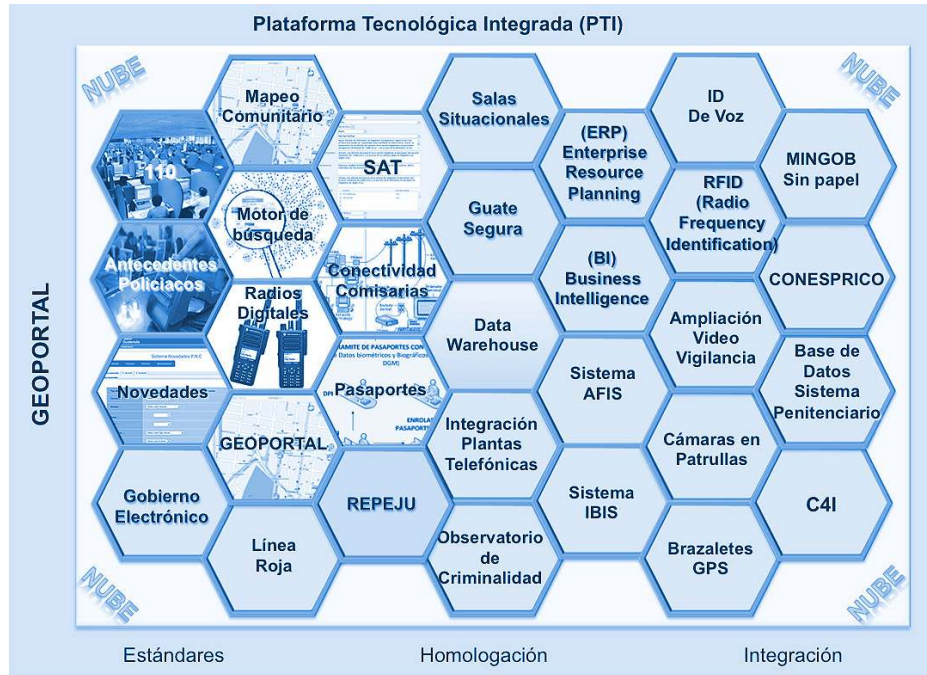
Plataforma Tecnológica Integrada (PTI)

GEOPORTAL

NUBE

NUBE

Mapeo Comunitario

Salas Situacionales

ID De Voz

110

SAT

(ERP) Enterprise Resource Planning

MINGOB Sin papel

Motor de búsqueda

Guate Segura

RFID (Radio Frequency Identification)

Antecedentes Policiacos

Conectividad Comisarías

(BI) Business Intelligence

CONESPRICO

Radios Digitales

Data Warehouse

Ampliación Video Vigilancia

Sistema Novedades P.N.C

TRAMITE DE PASAPORTES CON Datos biométricos y Biográficos DGM)

Novedades

Pasaportes

Sistema AFIS

Base de Datos Sistema Penitenciario

GEOPORTAL

Integración Plantas Telefónicas

Cámaras en Patrullas

Gobierno Electrónico

REPEJU

Sistema IBIS

C4I

Línea Roja

Observatorio de Criminalidad

Brazaletes GPS

NUBE

NUBE

Estándares

Homologación

Integración